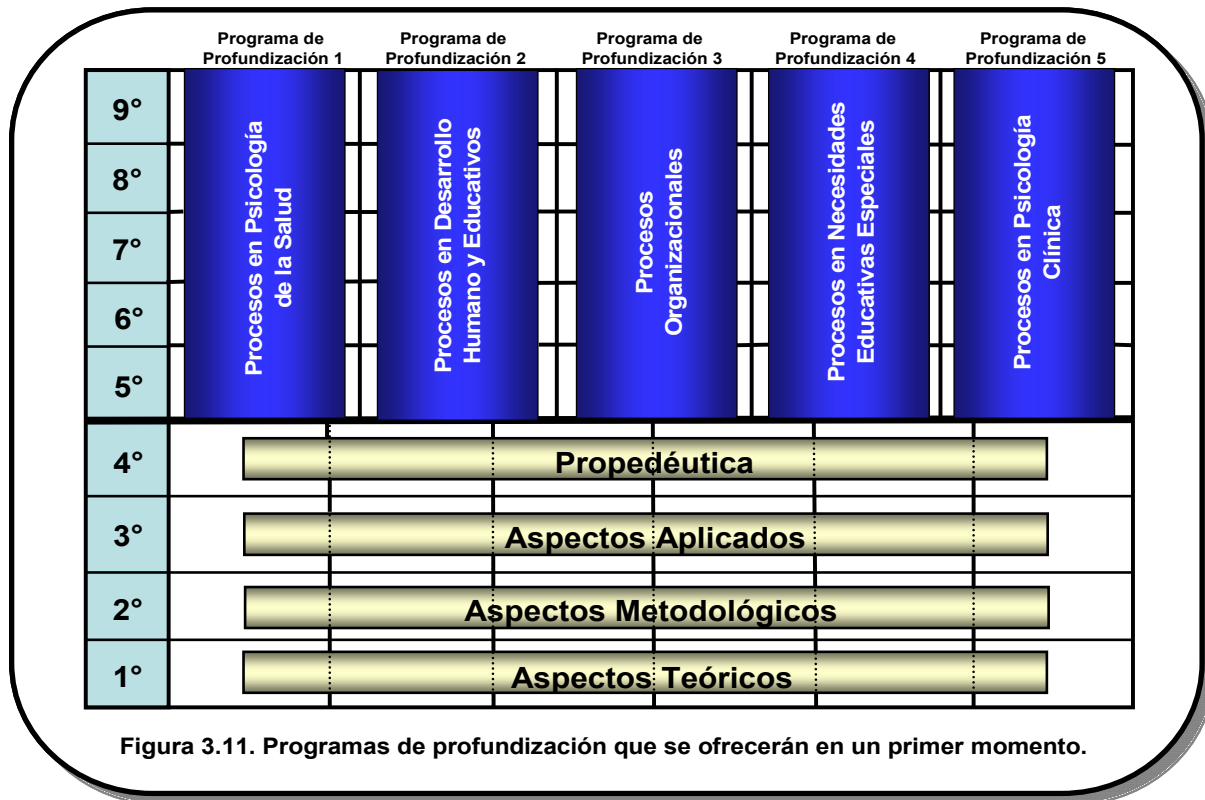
Programa de Profundización 1

Programa de Profundización 2

Programa de Profundización 3

Programa de Profundización 4

Programa de Profundización 5

9°

8°

7°

6°

5°

Procesos en Psicología de la Salud

Procesos en Desarrollo Humano y Educativos

Procesos Organizacionales

Procesos en Necesidades Educativas Especiales

Procesos en Psicología Clínica

4°

Propedéutica

3°

Aspectos Aplicados

2°

Aspectos Metodológicos

1°

Aspectos Teóricos

Figura 3.11. Programas de profundización que se ofrecerán en un primer momento.